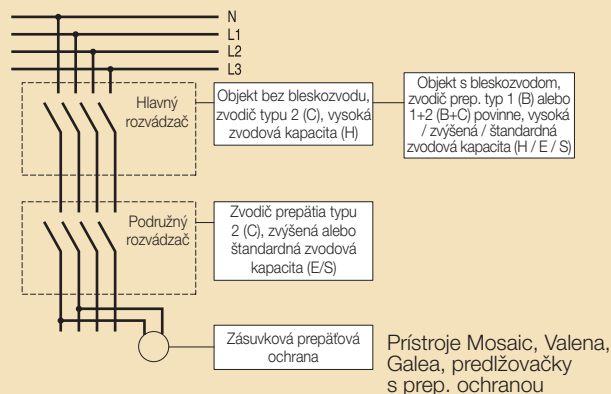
N
L1
L2
L3

Hlavný rozvádzač

Objekt bez bleskozvodu, zvodič typu 2 (C), vysoká zvodová kapacita (H)

Objekt s bleskozvodom, zvodič prep. typ 1 (B) alebo 1+2 (B+C) povinne, vysoká / zvýšená / štandardná zvodová kapacita (H / E / S)

Podružný rozvádzač

Zvodič prepätia typu 2 (C), zvýšená alebo štandardná zvodová kapacita (E/S)

Zásuvková prepäťová ochrana

Prístroje Mosaic, Valena, Galea, predlžovačky s prep. ochranou